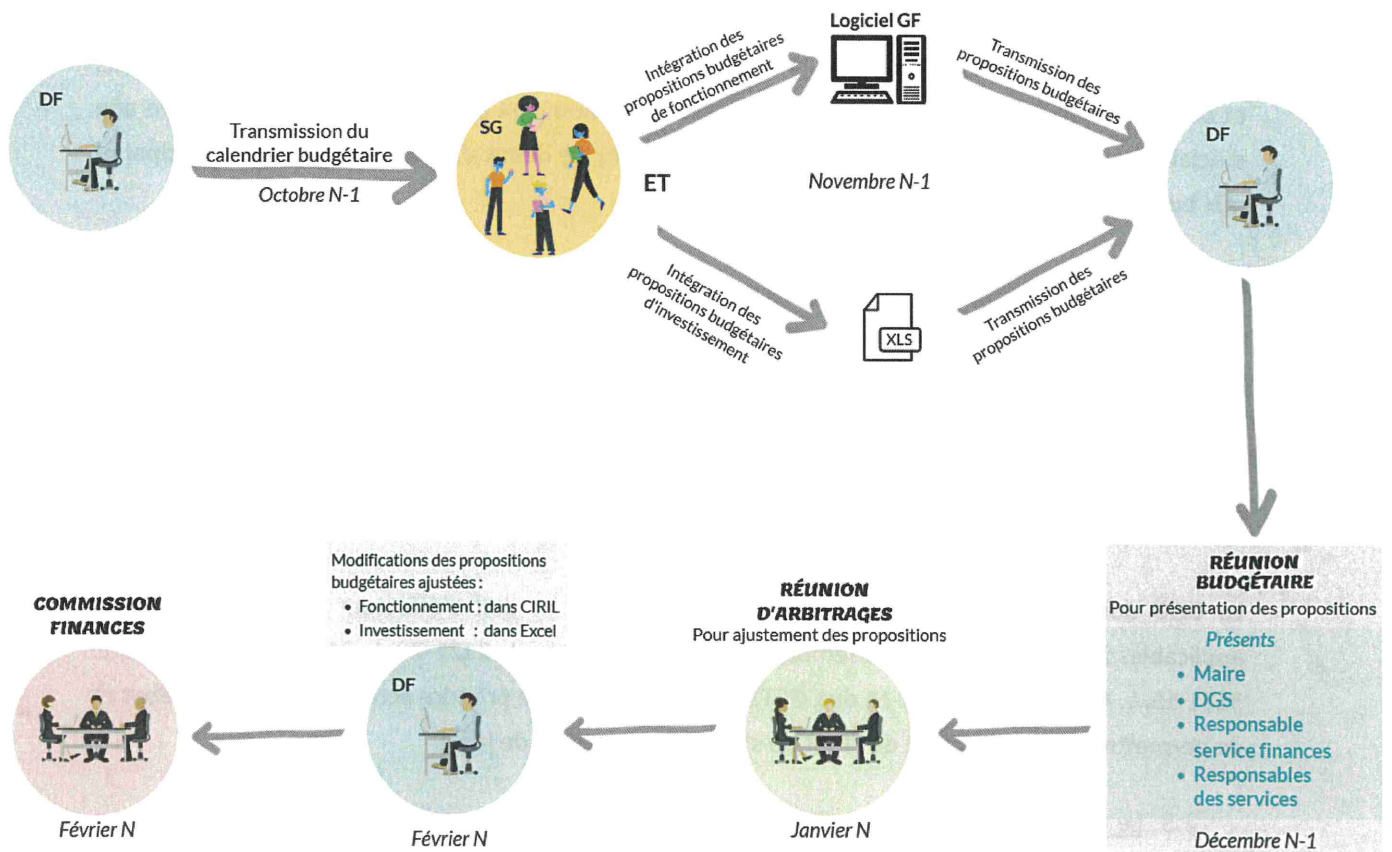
DF

Transmission du calendrier budgétaire
Octobre N-1

SG

Intégration des propositions budgétaires de fonctionnement

Logiciel GF

Transmission des propositions budgétaires

ET

Novembre N-1

DF

Intégration des propositions budgétaires d'investissement

XLS

Transmission des propositions budgétaires

RÉUNION BUDGÉTAIRE
Pour présentation des propositions
Présents
• Maire
• DGS
• Responsable service finances
• Responsables des services
Décembre N-1

RÉUNION D'ARBITRAGES
Pour ajustement des propositions
Janvier N

Modifications des propositions budgétaires ajustées :
• Fonctionnement : dans CIRIL
• Investissement : dans Excel

DF
Février N

COMMISSION FINANCES
Février N